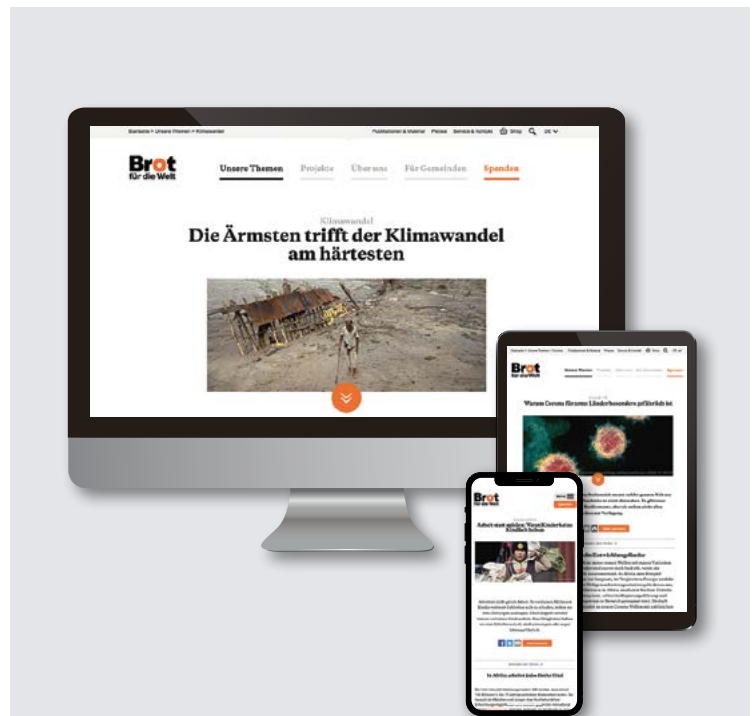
Startseite > Unsere Themen > Klimawandel

Publikationen & Material Presse Service & Kontakt Shop DE

Brot für die Welt

Unsere Themen Projekte Über uns Für Gemeinden Spenden

Klimawandel

Die Ärmsten trifft der Klimawandel am härtesten

Brot für die Welt

Unsere Themen Spenden

Warum Corona für arme Länder besonders gefährlich ist

Brot für die Welt

Arbeit statt spielen: Warum Kinder keine Kindheit haben

In Afrika arbeiten jedes fünfte Kind